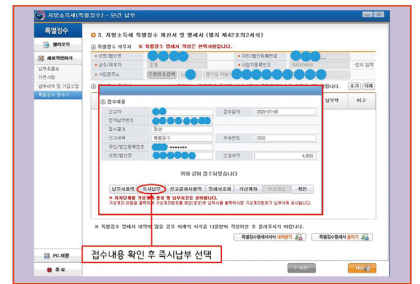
지방소득세(특별징수) - 단건 납부

특별징수

3. 지방소득세 특별징수 계산서 및 명세서 (별지 제42호의2서식)

특별징수 의무자 ※ 특별징수 명세서 제출은 선택사항입니다.

상호(법인명)

성명(대표자)

사업장주소

주민(법인)등록번호

사업자등록번호

전화번호

접수내용

신고자

접수일자 2020-07-08

접수상태 정상

신고세목 특별징수

주민/법인등록번호

과세년월 2020

신고세액 4,000

위와 같이 접수되었습니다.

납부서출력

즉시납부

신고교부서출력

명세서조회

가상계좌

확인

※ 즉시납부를 가상계좌 또는 납부서를 선택해주세요.

접수내용 확인 후 즉시납부 선택

특별징수명세서

PC 제출

종료